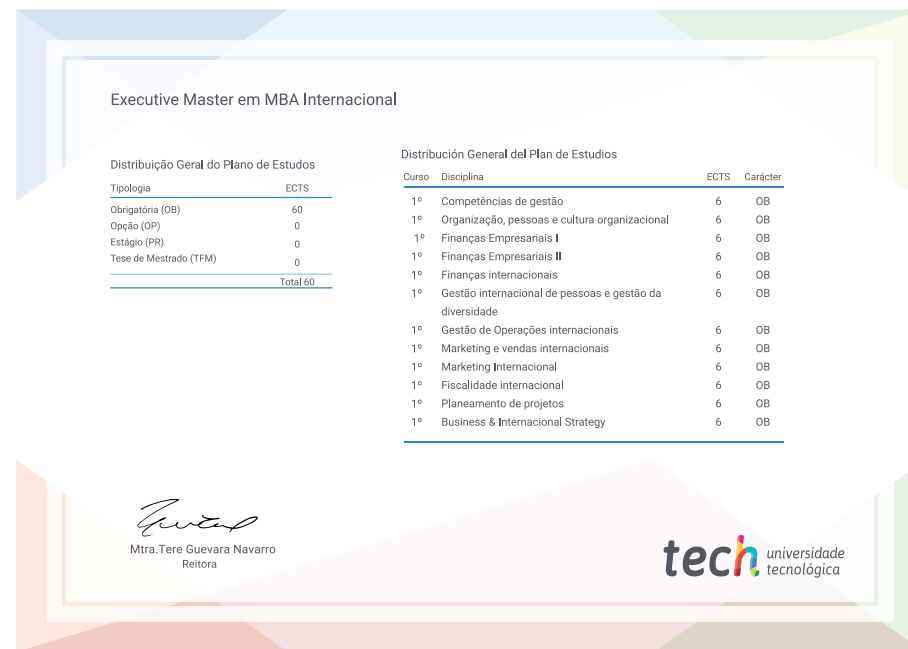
Executive Master em MBA Internacional

Distribuição Geral do Plano de Estudos

| Tipologia | ECTS |
|---|---|
| Obrigatória (OB) | 60 |
| Opção (OP) | 0 |
| Estágio (PR) | 0 |
| Tese de Mestrado (TFM) | 0 |
| | Total 60 |

Distribución General del Plan de Estudios

| Curso | Disciplina | ECTS | Carácter |
|---|---|---|---|
| 1º | Competências de gestão | 6 | OB |
| 1º | Organização, pessoas e cultura organizacional | 6 | OB |
| 1º | Finanças Empresariais I | 6 | OB |
| 1º | Finanças Empresariais II | 6 | OB |
| 1º | Finanças internacionais | 6 | OB |
| 1º | Gestão internacional de pessoas e gestão da diversidade | 6 | OB |
| 1º | Gestão de Operações internacionais | 6 | OB |
| 1º | Marketing e vendas internacionais | 6 | OB |
| 1º | Marketing Internacional | 6 | OB |
| 1º | Fiscalidade internacional | 6 | OB |
| 1º | Planeamento de projetos | 6 | OB |
| 1º | Business & Internacional Strategy | 6 | OB |

Mtra.Tere Guevara Navarro
Reitora

tech universidade tecnológica